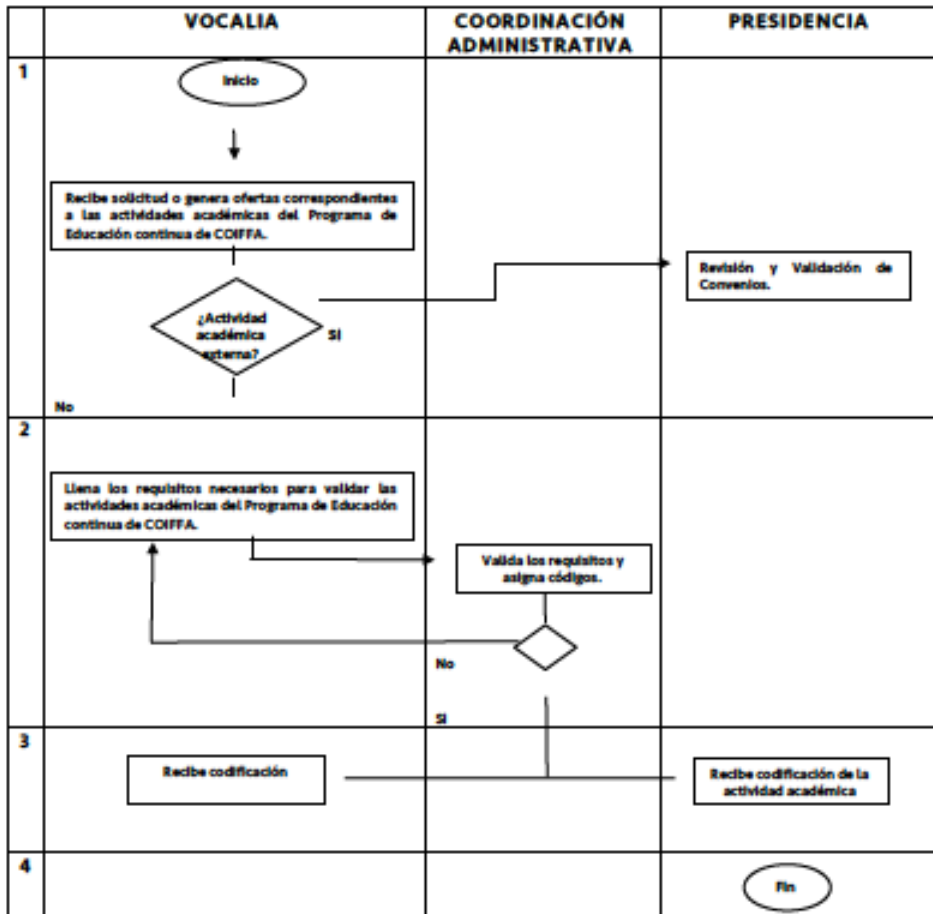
| | VOCALIA | COORDINACIÓN ADMINISTRATIVA | PRESIDENCIA |
|---|---|---|---|
| 1 | Inicio<br>Recibe solicitud o genera ofertas correspondientes a las actividades académicas del Programa de Educación continua de COIFFA.<br>¿Actividad académica externa? SI<br>No | | Revisión y Validación de Convenios. |
| 2 | Llena los requisitos necesarios para validar las actividades académicas del Programa de Educación continua de COIFFA. | Valida los requisitos y asigna códigos.<br>No<br>Si | |
| 3 | Recibe codificación | | Recibe codificación de la actividad académica |
| 4 | | | Fin |